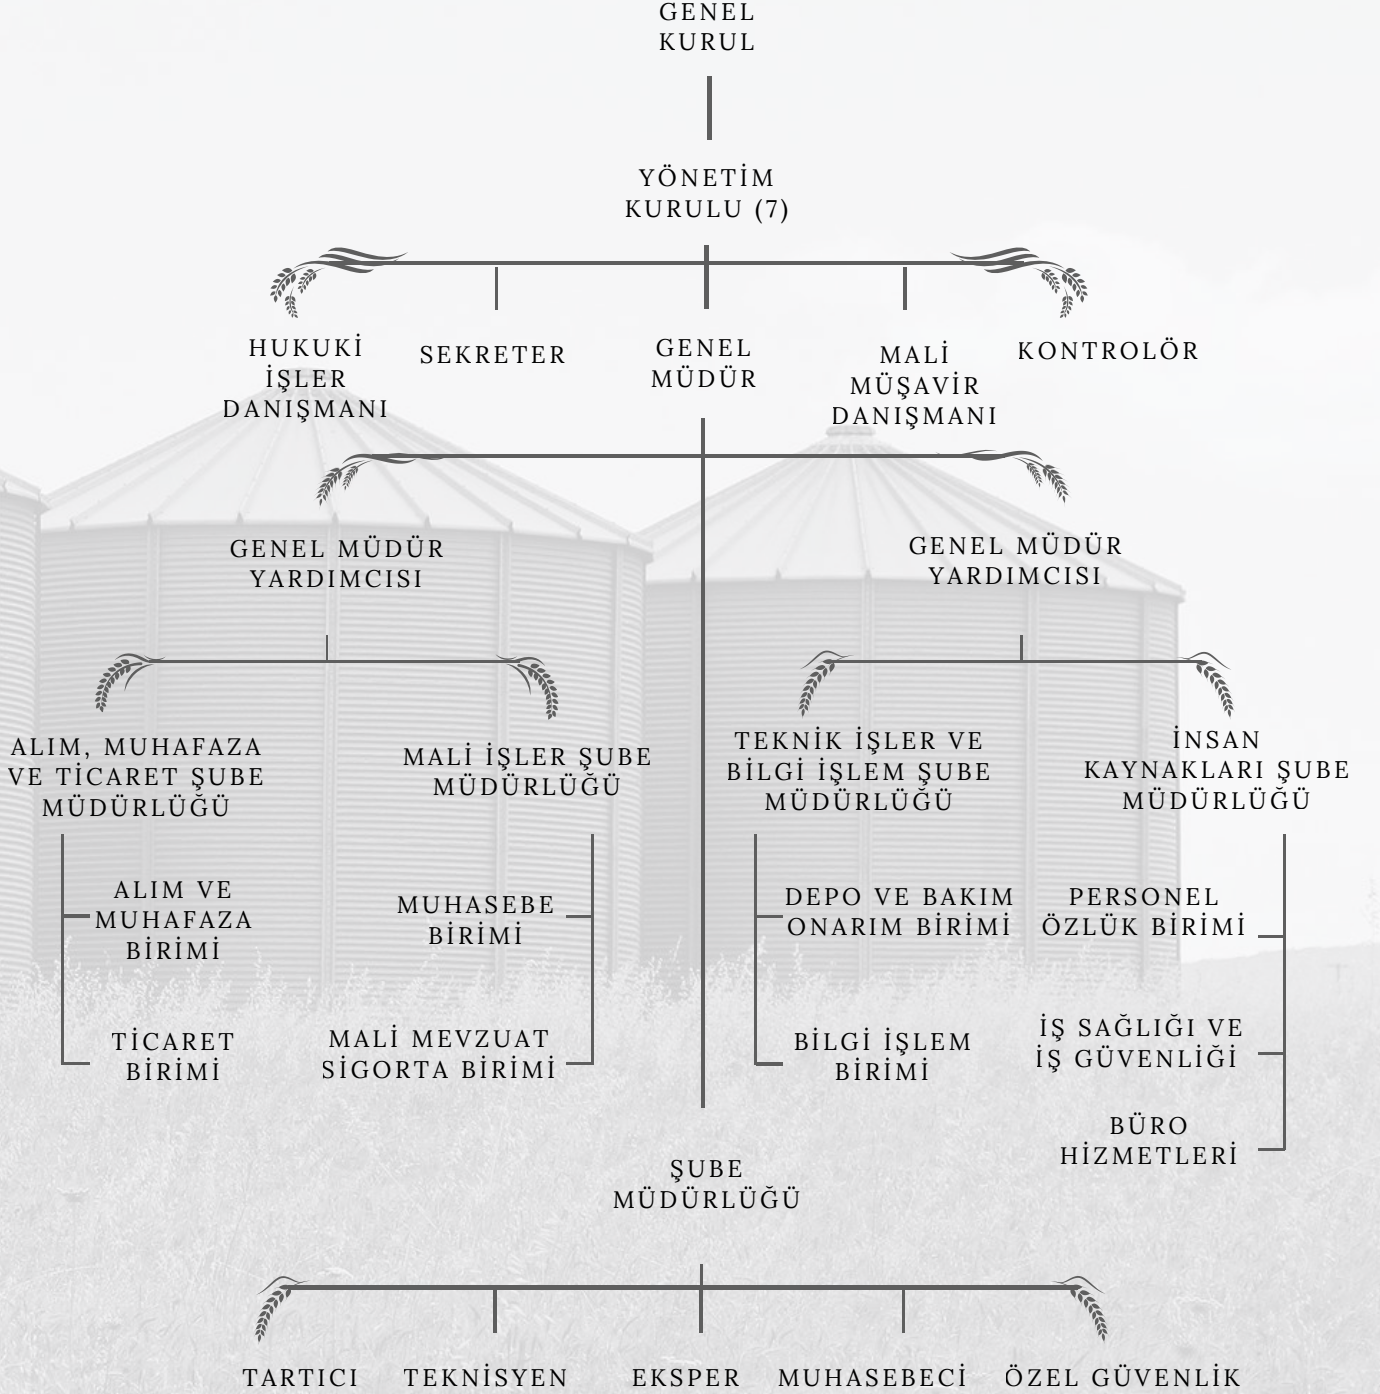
GENEL KURUL

YÖNETİM KURULU (7)

HUKUKİ İŞLER DANIŞMANI

SEKRETER

GENEL MÜDÜR

MALİ MÜŞAVİR DANIŞMANI

KONTROLÖR

GENEL MÜDÜR YARDIMCISI

GENEL MÜDÜR YARDIMCISI

ALIM, MUHAFAZA VE TİCARET ŞUBE MÜDÜRLÜĞÜ

ALIM VE MUHAFAZA BİRİMİ

TİCARET BİRİMİ

MALİ İŞLER ŞUBE MÜDÜRLÜĞÜ

MUHASEBE BİRİMİ

MALİ MEVZUAT SİGORTA BİRİMİ

TEKNİK İŞLER VE BİLGİ İŞLEM ŞUBE MÜDÜRLÜĞÜ

DEPO VE BAKIM ONARIM BİRİMİ

BİLGİ İŞLEM BİRİMİ

İNSAN KAYNAKLARI ŞUBE MÜDÜRLÜĞÜ

PERSONEL ÖZLÜK BİRİMİ

İŞ SAĞLIĞI VE İŞ GÜVENLİĞİ

BÜRO HİZMETLERİ

ŞUBE MÜDÜRLÜĞÜ

TARTICI

TEKNİSYEN

EKSPER

MUHASEBECİ

ÖZEL GÜVENLİK